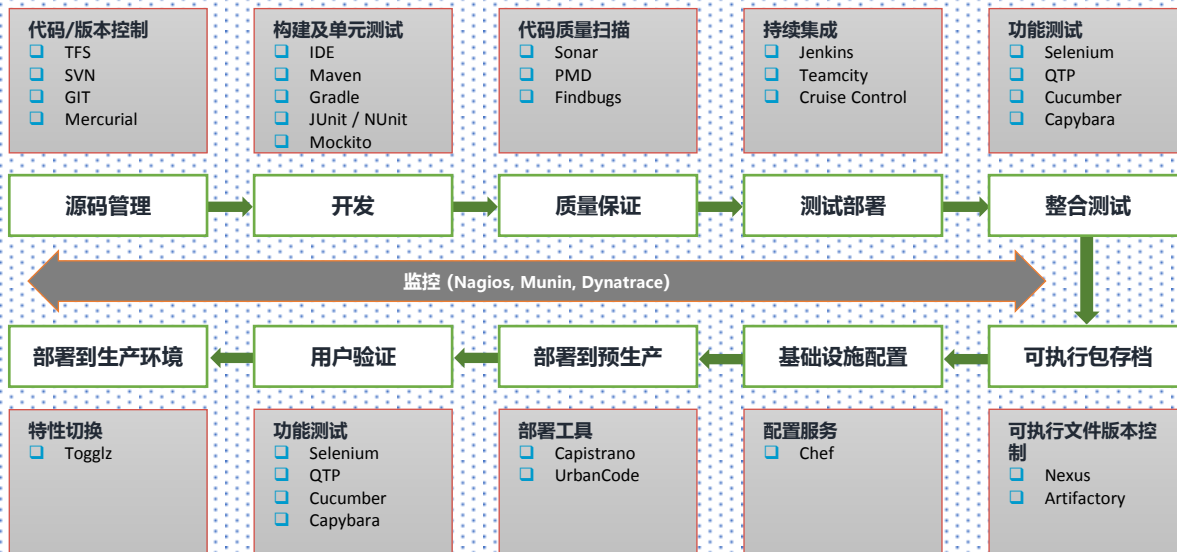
代码/版本控制
TFS
SVN
GIT
Mercurial

构建及单元测试
IDE
Maven
Gradle
JUnit / NUnit
Mockito

代码质量扫描
Sonar
PMD
Findbugs

持续集成
Jenkins
Teamcity
Cruise Control

功能测试
Selenium
QTP
Cucumber
Capybara

源码管理

开发

质量保证

测试部署

整合测试

监控 (Nagios, Munin, Dynatrace)

部署到生产环境

用户验证

部署到预生产

基础设施配置

可执行包存档

特性切换
Togglz

功能测试
Selenium
QTP
Cucumber
Capybara

部署工具
Capistrano
UrbanCode

配置服务
Chef

可执行文件版本控制
Nexus
Artifactory